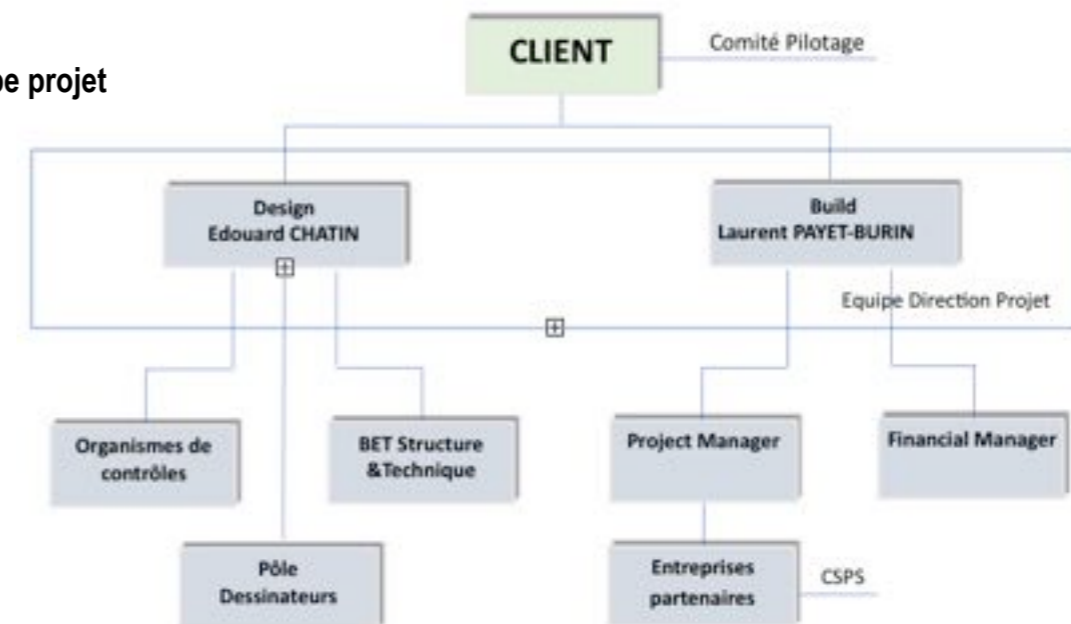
pe projet

CLIENT

Comité Pilotage

Design
Edouard CHATIN

Build
Laurent PAYET-BURIN

Equipe Direction Projet

Organismes de contrôles

BET Structure &Technique

Project Manager

Financial Manager

Pôle Dessinateurs

Entreprises partenaires

CSPS